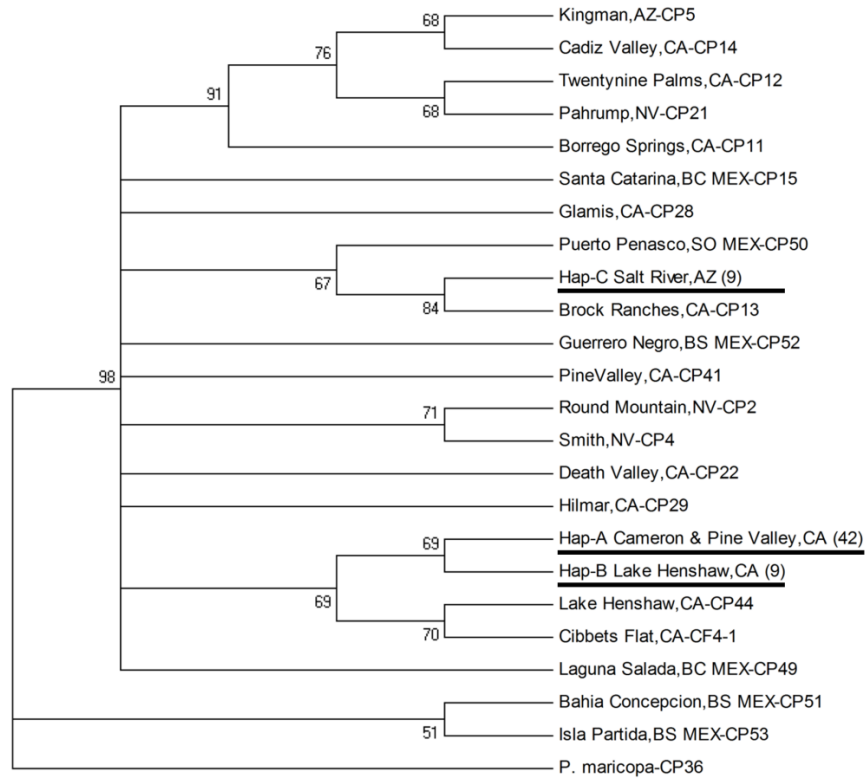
68
Kingman,AZ-CP5
76
Cadiz Valley,CA-CP14
91
Twentynine Palms,CA-CP12
68
Pahrump,NV-CP21
Borrego Springs,CA-CP11
Santa Catarina,BC MEX-CP15
Glamis,CA-CP28
Puerto Penasco,SO MEX-CP50
67
Hap-C Salt River,AZ (9)
84
Brock Ranches,CA-CP13
Guerrero Negro,BS MEX-CP52
98
PineValley,CA-CP41
71
Round Mountain,NV-CP2
Smith,NV-CP4
Death Valley,CA-CP22
Hilmar,CA-CP29
69
Hap-A Cameron & Pine Valley,CA (42)
Hap-B Lake Henshaw,CA (9)
69
Lake Henshaw,CA-CP44
70
Cibbets Flat,CA-CF4-1
Laguna Salada,BC MEX-CP49
Bahia Concepcion,BS MEX-CP51
51
Isla Partida,BS MEX-CP53
P. maricopa-CP36